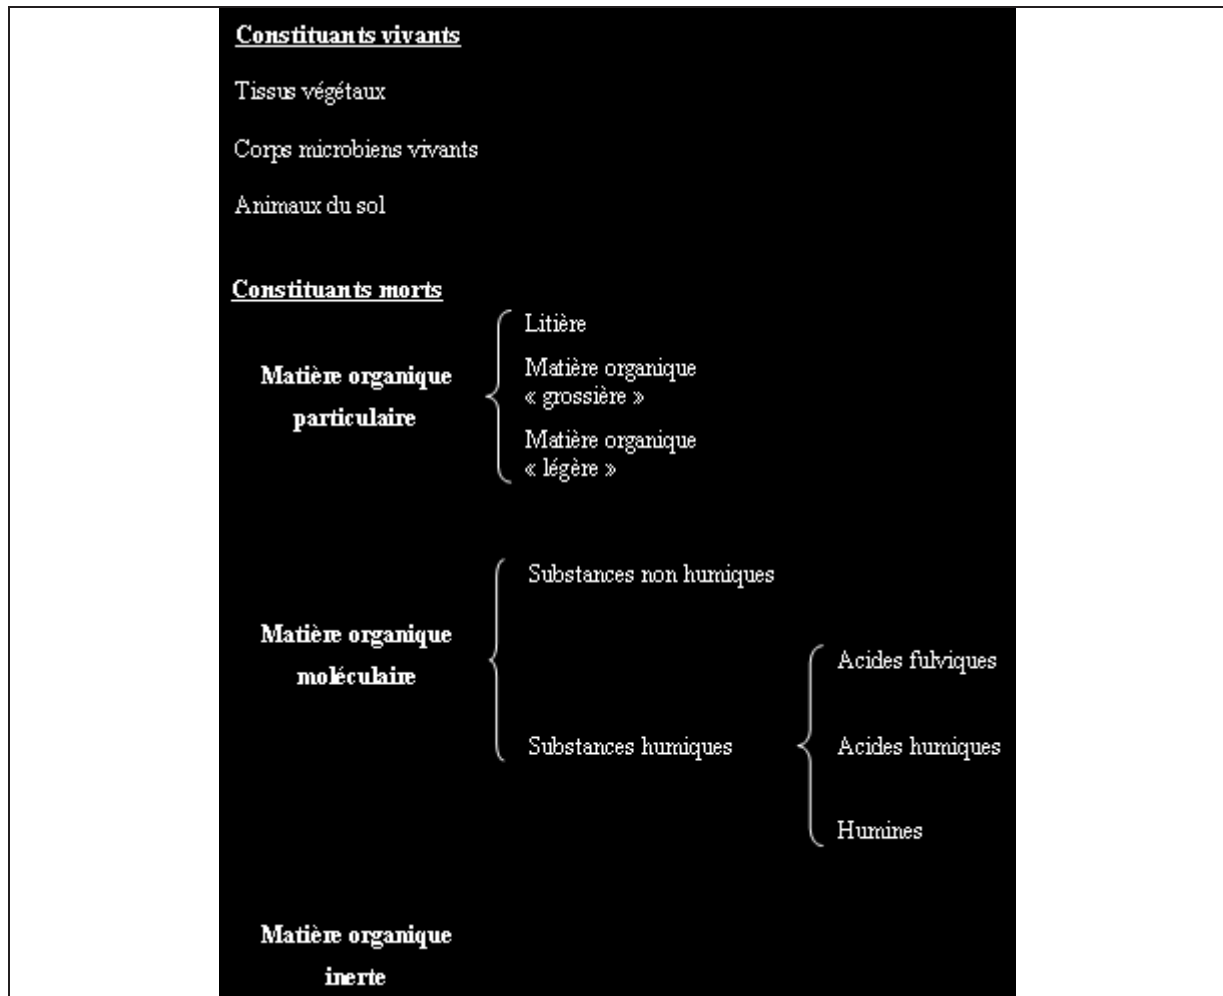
Constituants vivants

Tissus végétaux

Corps microbiens vivants

Animaux du sol

Constituants morts

Matière organique particulaire

Litière

Matière organique « grossière »

Matière organique « légère »

Matière organique moléculaire

Substances non humiques

Substances humiques

Acides fulviques

Acides humiques

Humines

Matière organique inerte